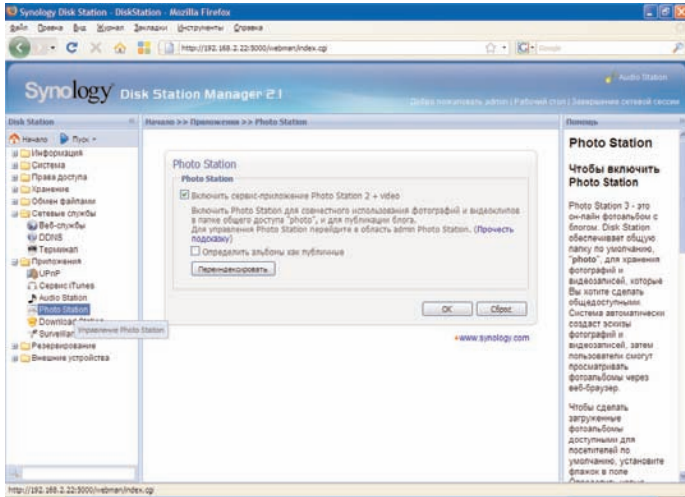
Synology Disk Station - DiskStation - Mozilla Firefox

Файл Правка Вид Журнал Закладки Инструменты Справка

http://192.168.2.22:5000/webman/index.cgi

Google

Audio Station

Synology Disk Station Manager 2.1

Добро пожаловать admin | Рабочий стол | Завершение сетевой сессии

Disk Station

Начало Пуск

Информация
Система
Права доступа
Хранение
Обмен файлами
Сетевые службы
Веб-службы
DDNS
Терминал
Приложения
UPnP
Сервис iTunes
Audio Station
Photo Station
Download Station
Surveillance Station
Управление Photo Station
Резервирование
Внешние устройства

Начало >> Приложения >> Photo Station

Photo Station

Photo Station

Включить сервис-приложение Photo Station 2 + video

Включить Photo Station для совместного использования фотографий и видеоклипов в папке общего доступа "photo", и для публикации блога.
Для управления Photo Station перейдите в область admin Photo Station. (Прочесть подсказку)

Определить альбомы как публичные

Переиндексировать

OK Сброс

www.synology.com

Помощь

Photo Station

Чтобы включить Photo Station

Photo Station 3 - это он-лайн фотоальбом с блогом. Disk Station обеспечивает общую папку по умолчанию, "photo", для хранения фотографий и видеозаписей, которые Вы хотите сделать общедоступными. Система автоматически создаст эскизы фотографий и видеозаписей, затем пользователи смогут просматривать фотоальбомы через веб-браузер.

Чтобы сделать загруженные фотоальбомы доступными для посетителей по умолчанию, установите флажок в поле

http://192.168.2.22:5000/webman/index.cgi